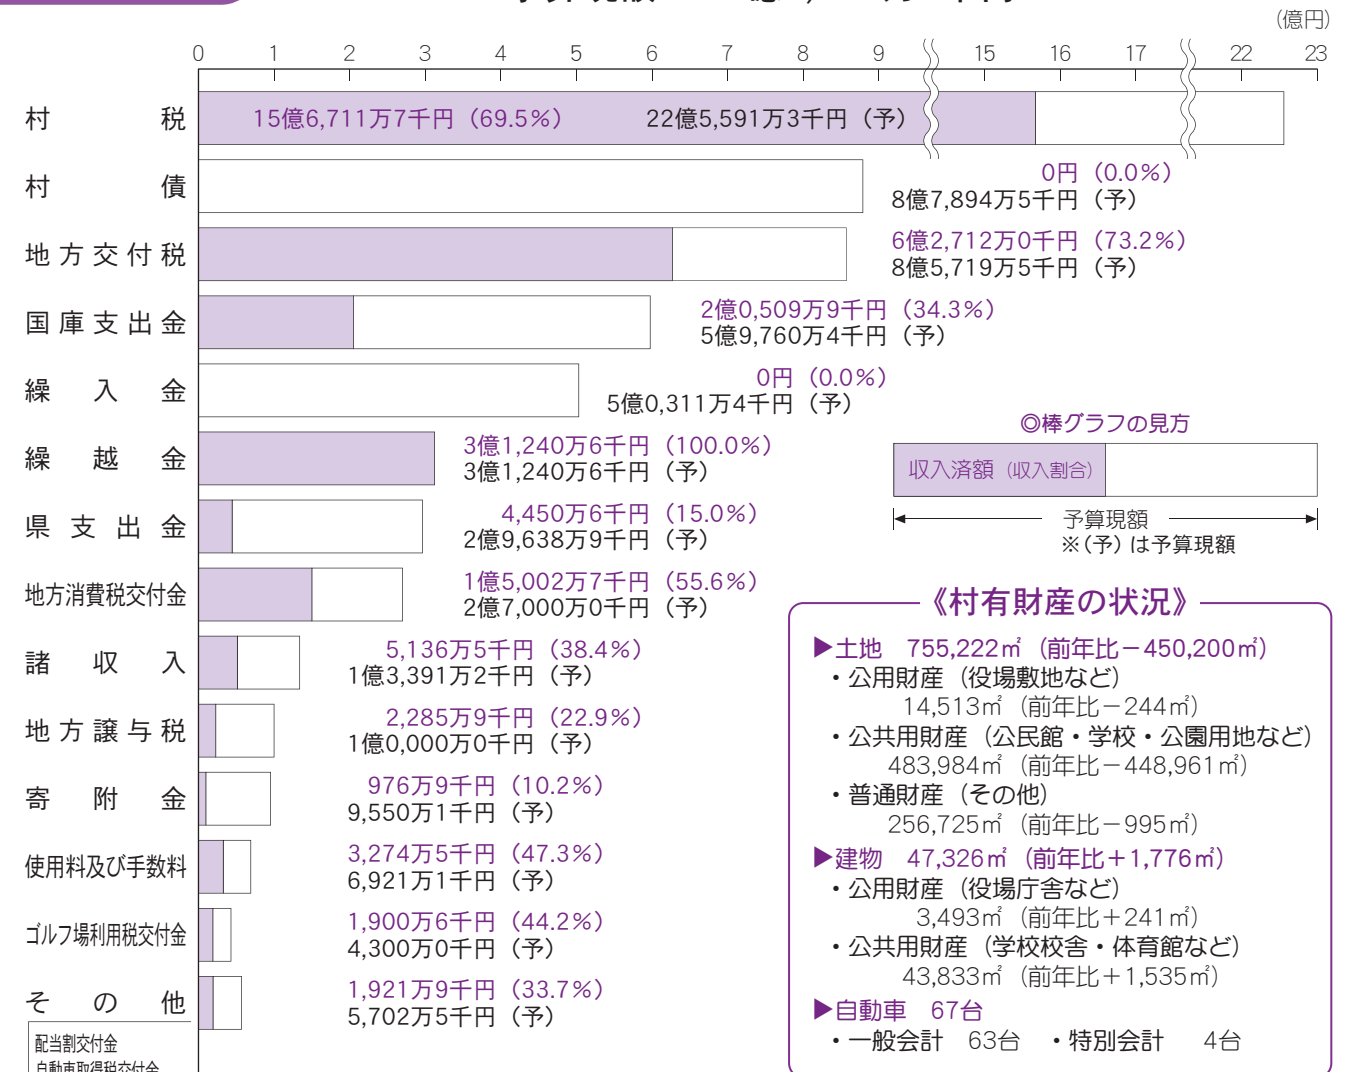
(億円)

0 1 2 3 4 5 6 7 8 9 15 16 17 22 23

村税 15億6,711万7千円(69.5%) 22億5,591万3千円(予)

村債 0円(0.0%) 8億7,894万5千円(予)

地方交付税 6億2,712万0千円(73.2%) 8億5,719万5千円(予)

国庫支出金 2億0,509万9千円(34.3%) 5億9,760万4千円(予)

繰入金 0円(0.0%) 5億0,311万4千円(予)

繰越金 3億1,240万6千円(100.0%) 3億1,240万6千円(予)

県支出金 4,450万6千円(15.0%) 2億9,638万9千円(予)

地方消費税交付金 1億5,002万7千円(55.6%) 2億7,000万0千円(予)

諸収入 5,136万5千円(38.4%) 1億3,391万2千円(予)

地方譲与税 2,285万9千円(22.9%) 1億0,000万0千円(予)

寄附金 976万9千円(10.2%) 9,550万1千円(予)

使用料及び手数料 3,274万5千円(47.3%) 6,921万1千円(予)

ゴルフ場利用税交付金 1,900万6千円(44.2%) 4,300万0千円(予)

その他 1,921万9千円(33.7%) 5,702万5千円(予)

配当割交付金
自動車取得税交付金

◎棒グラフの見方
収入済額(収入割合)
予算現額
※(予)は予算現額

《村有財産の状況》
▶土地 755,222㎡(前年比−450,200㎡)
・公用財産(役場敷地など)
14,513㎡(前年比−244㎡)
・公共用財産(公民館・学校・公園用地など)
483,984㎡(前年比−448,961㎡)
・普通財産(その他)
256,725㎡(前年比−995㎡)
▶建物 47,326㎡(前年比+1,776㎡)
・公用財産(役場庁舎など)
3,493㎡(前年比+241㎡)
・公共用財産(学校校舎・体育館など)
43,833㎡(前年比+1,535㎡)
▶自動車 67台
・一般会計 63台 ・特別会計 4台